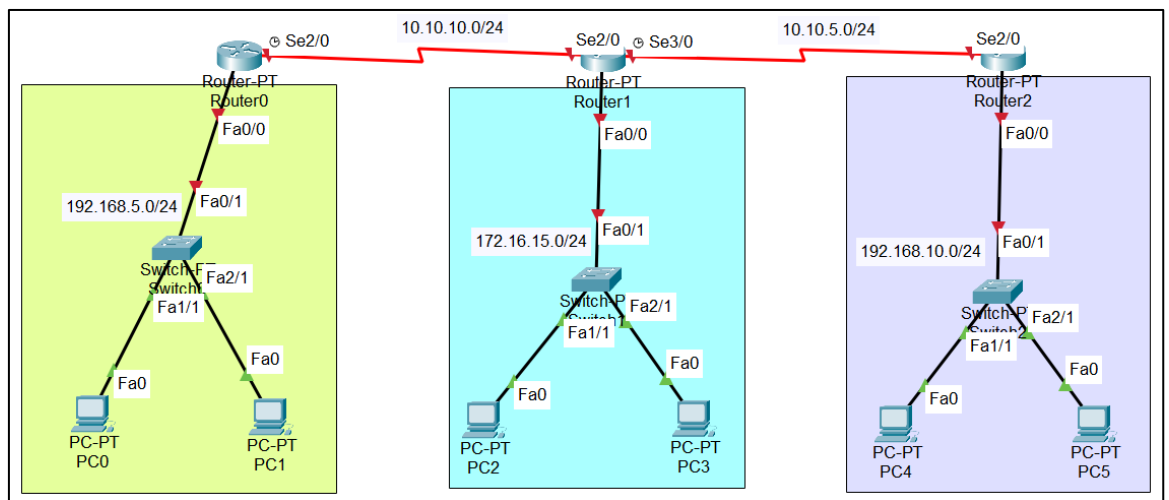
Se2/0

10.10.10.0/24

Se2/0

Se3/0

10.10.5.0/24

Se2/0

Router-PT
Router0

Router-PT
Router1

Router-PT
Router2

Fa0/0

Fa0/0

Fa0/0

Fa0/1

192.168.5.0/24

Switch-PT
Switch0

Fa2/1

Fa1/1

Fa0

Fa0

PC-PT
PC0

PC-PT
PC1

172.16.15.0/24

Fa0/1

Switch-PT
Switch1

Fa2/1

Fa1/1

Fa0

Fa0

PC-PT
PC2

PC-PT
PC3

192.168.10.0/24

Fa0/1

Switch-PT
Switch2

Fa2/1

Fa1/1

Fa0

Fa0

PC-PT
PC4

PC-PT
PC5